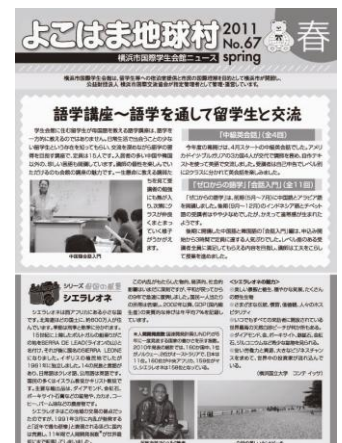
よこはま地球村 2011 No.67 春 spring

横浜市国際学生会館ニュース

語学講座～語学を通して留学生と交流

「中級英会話」(全4回)

「ゼロからの韓国語入門」(全11回)

中級英会話入門

シリーズ 留学生の母国 シエラレオネ

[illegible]